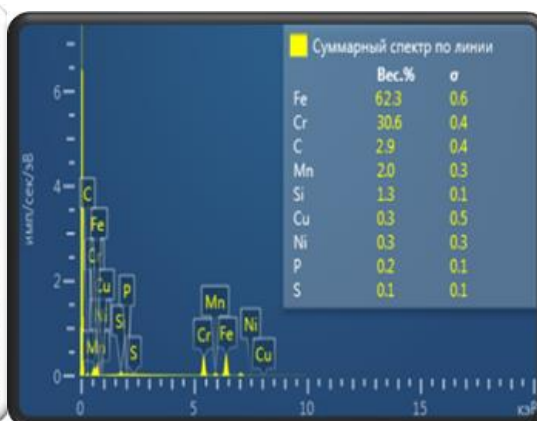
Суммарный спектр по линии

| | Вес.% | σ |
|---|---|---|
| Fe | 62.3 | 0.6 |
| Cr | 30.6 | 0.4 |
| C | 2.9 | 0.4 |
| Mn | 2.0 | 0.3 |
| Si | 1.3 | 0.1 |
| Cu | 0.3 | 0.5 |
| Ni | 0.3 | 0.3 |
| P | 0.2 | 0.1 |
| S | 0.1 | 0.1 |

имп/сек/эВ

6
4
2
0

C
Fe
Cr
Cu
Ni
Mn
P
Si
S
Mn
Cr
Fe
Ni
Cu

0
5
10
15
кэВ